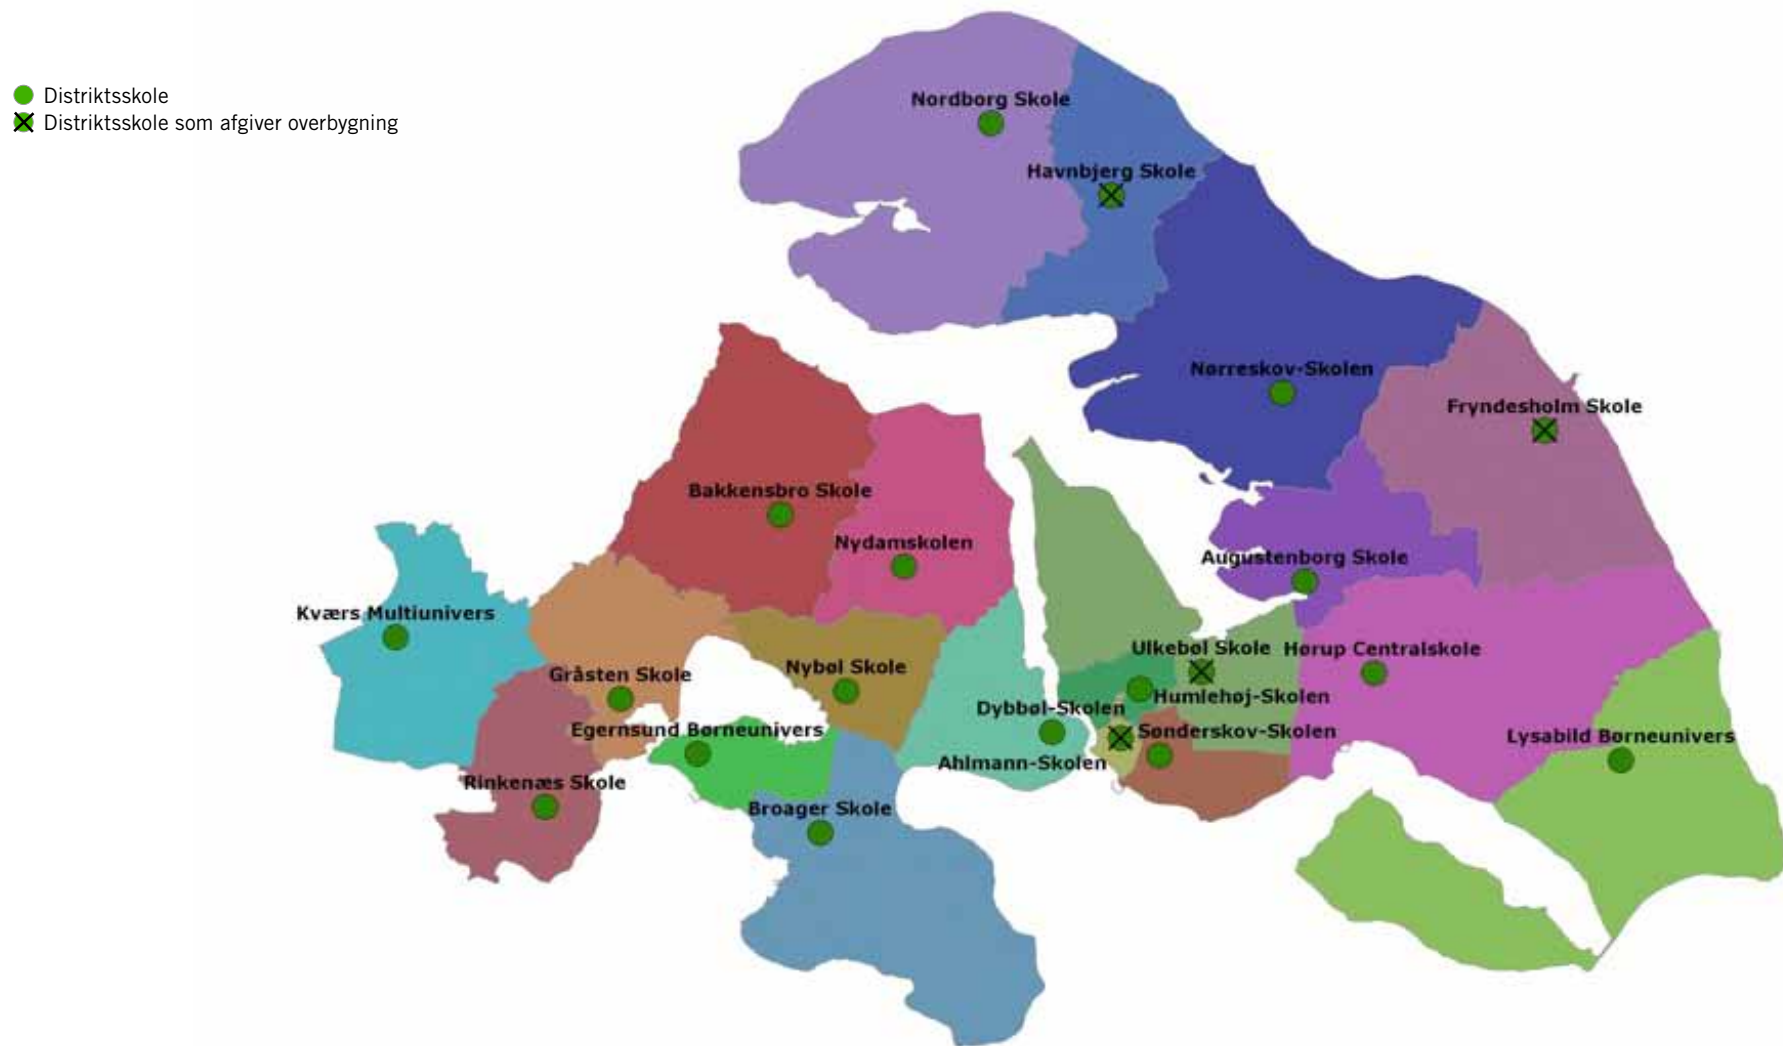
Distriktsskole
Distriktsskole som afgiver overbygning

Nordborg Skole
Havnbjerg Skole
Nørreskov-Skolen
Fryndesholm Skole
Bakkensbro Skole
Nydamskolen
Augustenborg Skole
Kværs Multiunivers
Ulkebøl Skole
Hørup Centralskole
Gråsten Skole
Nybøl Skole
Humlehøj-Skolen
Dybbøl-Skolen
Egernsund Børneunivers
Sønderskov-Skolen
Lysabild Børneunivers
Ahlmann-Skolen
Rinkenæs Skole
Broager Skole